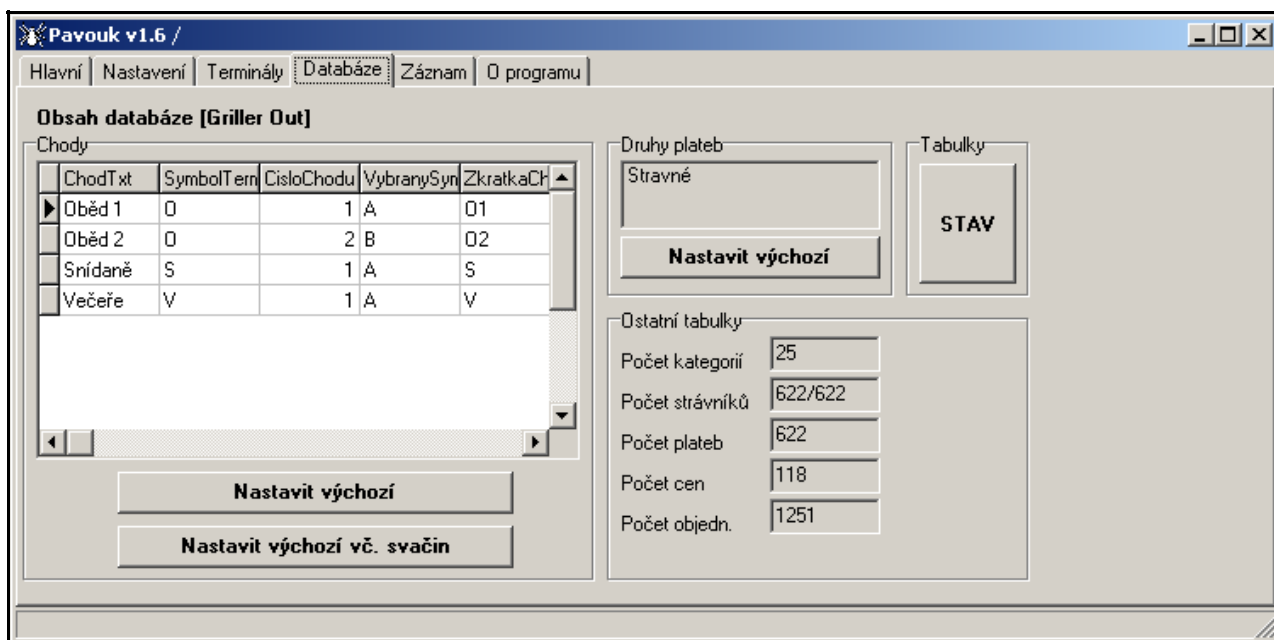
Pavouk v1.6 /

Hlavní | Nastavení | Terminály | Databáze | Záznam | O programu

Obsah databáze [Griller Out]

Chody

| ChodTxt | SymbolTern | CisloChodu | VybranySyn | ZkratkaCh |
|---|---|---|---|---|
| Oběd 1 | O | 1 | A | O1 |
| Oběd 2 | O | 2 | B | O2 |
| Snídaně | S | 1 | A | S |
| Večeře | V | 1 | A | V |

Nastavit výchozí

Nastavit výchozí vč. svačin

Druhy plateb

Stravné

Nastavit výchozí

Tabulky

STAV

Ostatní tabulky

Počet kategorií 25

Počet strávníků 622/622

Počet plateb 622

Počet cen 118

Počet objedn. 1251